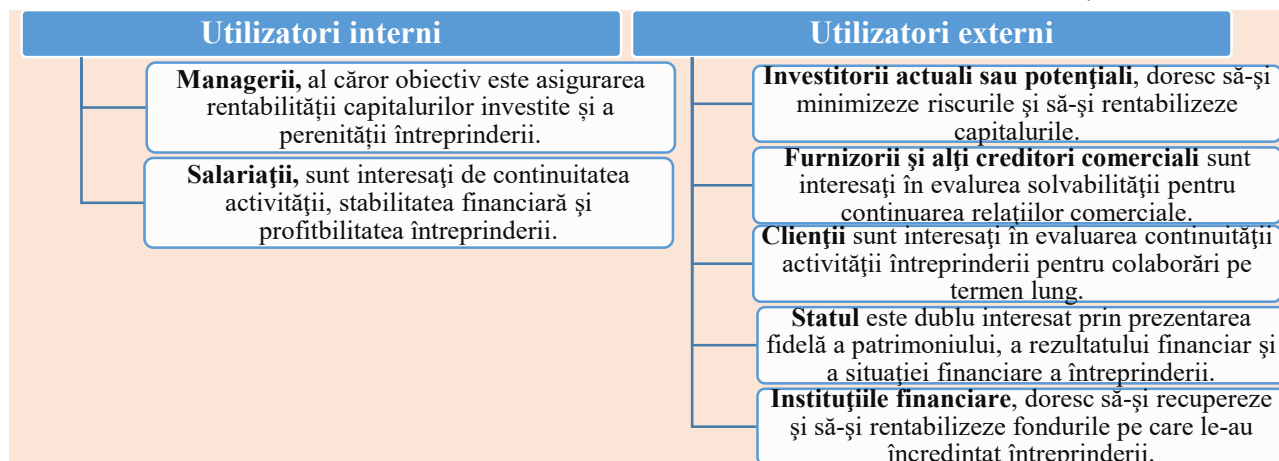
Utilizatori interni

Managerii, al căror obiectiv este asigurarea rentabilității capitalurilor investite și a perenității întreprinderii.

Salariaţii, sunt interesaţi de continuitatea activităţii, stabilitatea financiară şi profitbilitatea întreprinderii.

Utilizatori externi

Investitorii actuali sau potenţiali, doresc să-şi minimizeze riscurile şi să-şi rentabilizeze capitalurile.

Furnizorii şi alţi creditori comerciali sunt interesaţi în evalurea solvabilităţii pentru continuarea relaţiilor comerciale.

Clienţii sunt interesaţi în evaluarea continuităţii activităţii întreprinderii pentru colaborări pe termen lung.

Statul este dublu interesat prin prezentarea fidelă a patrimoniului, a rezultatului financiar şi a situaţiei financiare a întreprinderii.

Instituţiile financiare, doresc să-şi recupereze şi să-şi rentabilizeze fondurile pe care le-au încredintat întreprinderii.